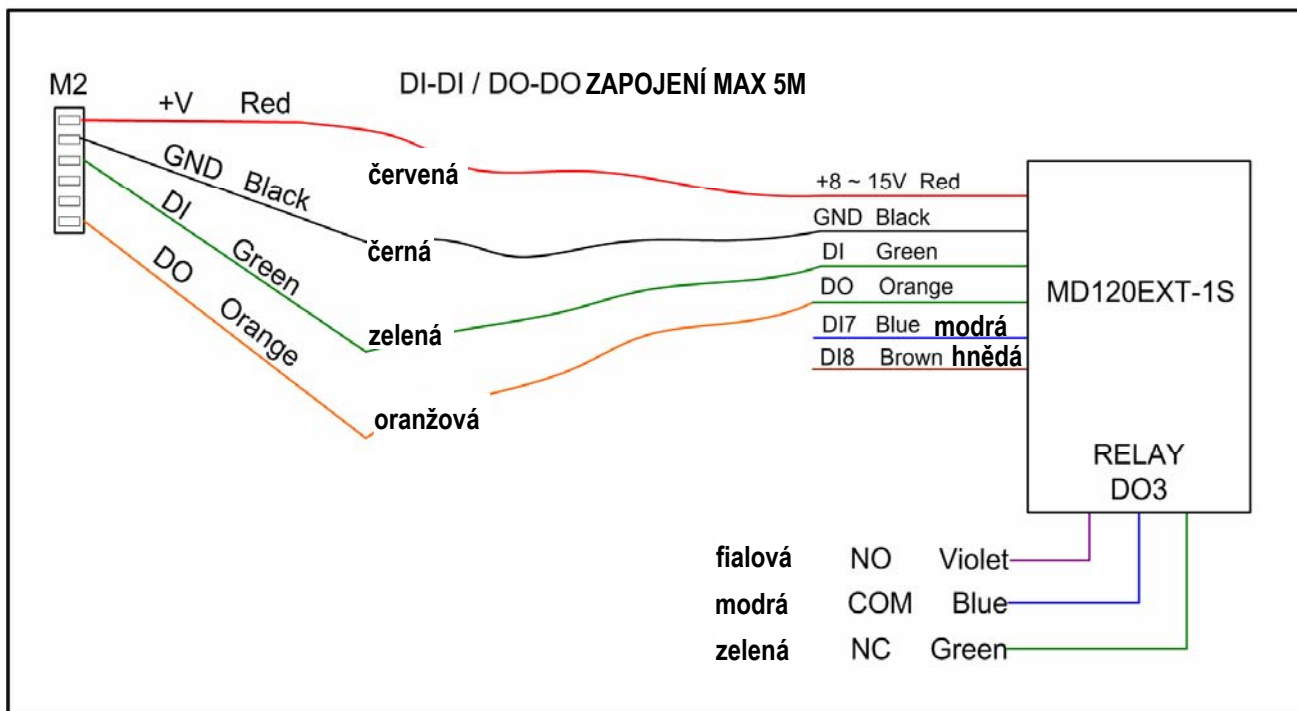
M2

DI-DI / DO-DO ZAPOJENÍ MAX 5M

+V Red

GND Black

DI Green

DO Orange

červená

černá

zelená

oranžová

+8 ~ 15V Red

GND Black

DI Green

DO Orange

DI7 Blue modrá

DI8 Brown hnědá

MD120EXT-1S

RELAY
DO3

fialová NO Violet

modrá COM Blue

zelená NC Green